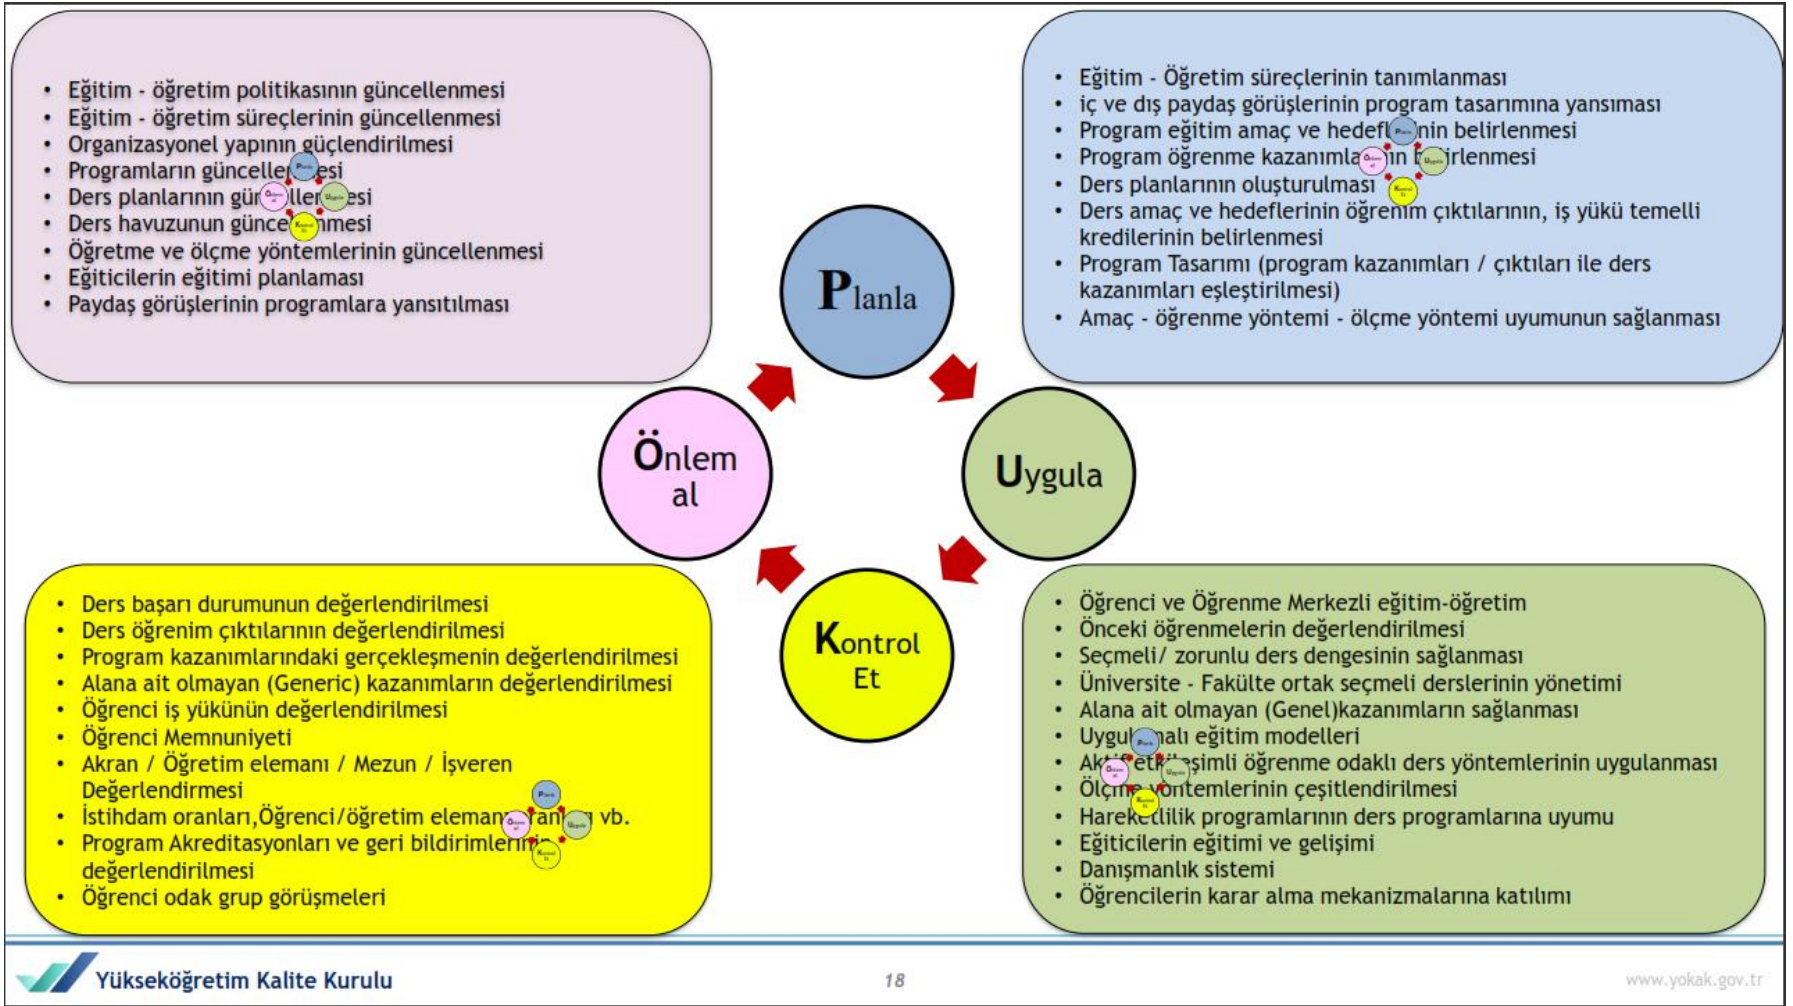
- Eğitim - öğretim politikasının güncellenmesi
- Eğitim - öğretim süreçlerinin güncellenmesi
- Organizasyonel yapının güçlendirilmesi
- Programların güncelle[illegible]esi
- Ders planlarının gü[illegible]lle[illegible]esi
- Ders havuzunun günce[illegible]mesi
- Öğretme ve ölçme yöntemlerinin güncellenmesi
- Eğiticilerin eğitimi planlaması
- Paydaş görüşlerinin programlara yansıtılması

- Eğitim - Öğretim süreçlerinin tanımlanması
- İç ve dış paydaş görüşlerinin program tasarımına yansıması
- Program eğitim amaç ve hedefl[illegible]nin belirlenmesi
- Program öğrenme kazanımla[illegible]ın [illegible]irlenmesi
- Ders planlarının oluşturulması
- Ders amaç ve hedeflerinin öğrenim çıktılarının, iş yükü temelli kredilerinin belirlenmesi
- Program Tasarımı (program kazanımları / çıktıları ile ders kazanımları eşleştirilmesi)
- Amaç - öğrenme yöntemi - ölçme yöntemi uyumunun sağlanması

Planla

Önlem al

Uygula

Kontrol Et

- Ders başarı durumunun değerlendirilmesi
- Ders öğrenim çıktılarının değerlendirilmesi
- Program kazanımlarındaki gerçekleşmenin değerlendirilmesi
- Alana ait olmayan (Generic) kazanımların değerlendirilmesi
- Öğrenci iş yükünün değerlendirilmesi
- Öğrenci Memnuniyeti
- Akran / Öğretim elemanı / Mezun / İşveren Değerlendirmesi
- İstihdam oranları,Öğrenci/öğretim eleman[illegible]ran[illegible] vb.
- Program Akreditasyonları ve geri bildirimleri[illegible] değerlendirilmesi
- Öğrenci odak grup görüşmeleri

- Öğrenci ve Öğrenme Merkezli eğitim-öğretim
- Önceki öğrenmelerin değerlendirilmesi
- Seçmeli/ zorunlu ders dengesinin sağlanması
- Üniversite - Fakülte ortak seçmeli derslerinin yönetimi
- Alana ait olmayan (Genel)kazanımların sağlanması
- Uygul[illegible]alı eğitim modelleri
- Ak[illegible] et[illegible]eşimli öğrenme odaklı ders yöntemlerinin uygulanması
- Ölç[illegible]öntemlerinin çeşitlendirilmesi
- Hareketlilik programlarının ders programlarına uyumu
- Eğiticilerin eğitimi ve gelişimi
- Danışmanlık sistemi
- Öğrencilerin karar alma mekanizmalarına katılımı

Yükseköğretim Kalite Kurulu
18
www.yokak.gov.tr